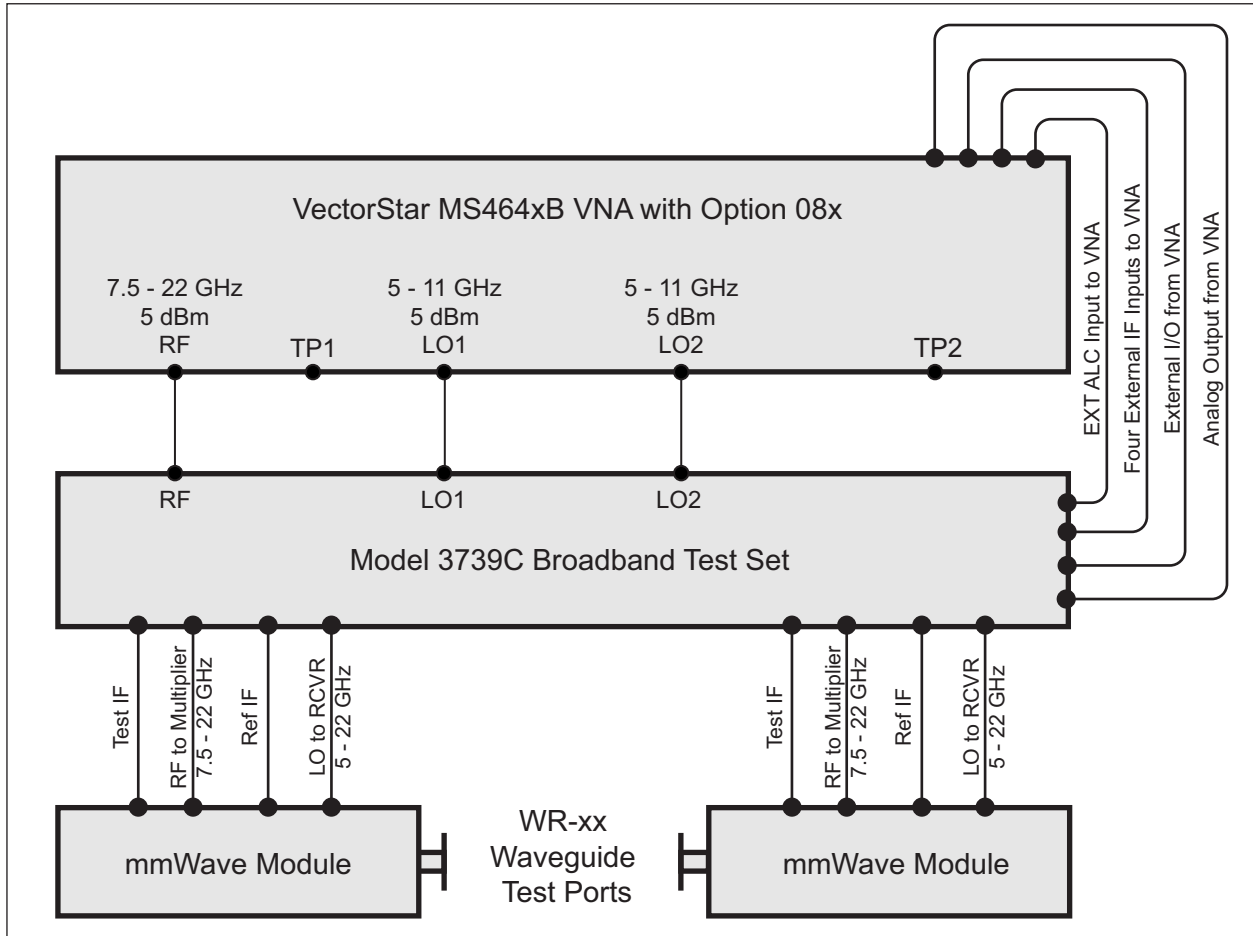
VectorStar MS464xB VNA with Option 08x

7.5 - 22 GHz
5 dBm
RF

TP1

5 - 11 GHz
5 dBm
LO1

5 - 11 GHz
5 dBm
LO2

TP2

EXT ALC Input to VNA

Four External IF Inputs to VNA

External I/O from VNA

Analog Output from VNA

RF

LO1

LO2

Model 3739C Broadband Test Set

Test IF

RF to Multiplier
7.5 - 22 GHz

Ref IF

LO to RCVR
5 - 22 GHz

Test IF

RF to Multiplier
7.5 - 22 GHz

Ref IF

LO to RCVR
5 - 22 GHz

mmWave Module

WR-xx
Waveguide
Test Ports

mmWave Module